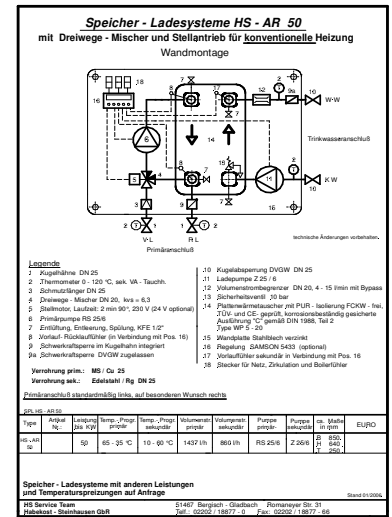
Speicher - Ladesysteme HS - AR 50
mit Dreiwege - Mischer und Stellantrieb für konventionelle Heizung
Wandmontage

W-W
Trinkwasseranschluß
K W
V-L
R-L
Primäranschluß
technische Änderungen vorbehalten.

Legende
1 Kugelhähne DN 25
2 Thermometer 0 - 120 °C, sek. VA - Tauchh.
3 Schmutzfänger DN 25
4 Dreiwege - Mischer DN 20, kvs = 6,3
5 Stellmotor, Laufzeit: 2 min 90°, 230 V (24 V optional)
6 Primärpumpe RS 25/6
7 Entlüftung, Entleerung, Spülung, KFE 1/2"
8 Vorlauf- Rücklauffühler (in Verbindung mit Pos. 16)
9 Schwerkraftsperre im Kugelhahn integriert
9a Schwerkraftsperre DVGW zugelassen
10 Kugelabsperrung DVGW DN 25
11 Ladepumpe Z 25 / 6
12 Volumenstrombegrenzer DN 20, 4 - 15 l/min mit Bypass
13 Sicherheitsventil 10 bar
14 Plattenwärmetauscher mit PUR - Isolierung FCKW - frei, TÜV- und CE- geprüft, korrosionsbeständig gelöteter Ausführung "C" gemäß DIN 1988, Teil 2 Type WP 5 - 20
15 Wandplatte Stahlblech verzinkt
16 Regelung SAMSON 5433 (optional)
17 Vorlauffühler sekundär in Verbindung mit Pos. 16
18 Stecker für Netz, Zirkulation und Boilerfühler

Verrohrung prim.: MS / Cu 25
Verrohrung sek.: Edelstahl / Rg DN 25

Primäranschluß standardmäßig links, auf besonderen Wunsch rechts

SPL HS - AR 50

| Type | Artikel Nr. | Leistung bis KW | Temp.-Progr. primär | Temp.-Progr. sekundär | Volumenstr. primär | Volumenstr. sekundär | Pumpe primär | Pumpe sekundär | ca. Maße in mm | EURO |
|---|---|---|---|---|---|---|---|---|---|---|
| HS - AR 50 | | 50 | 65 - 35 °C | 10 - 60 °C | 1437 l/h | 860 l/h | RS 25/6 | Z 25/6 | B 850 H 640 T 250 | |

Speicher - Ladesysteme mit anderen Leistungen und Temperaturspreizungen auf Anfrage
Stand 01/2005
HS Service Team
Habekost - Steinhausen GbR
51467 Bergisch - Gladbach Romaneyer Str. 31
Telf.: 02202 / 18877 - 0 Fax: 02202 / 18877 - 66